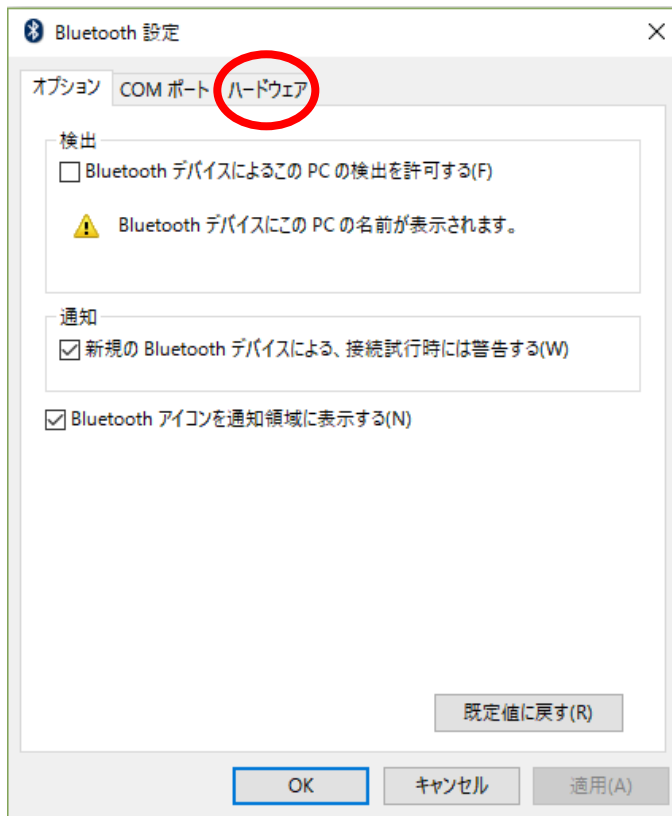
Bluetooth 設定

オプション
COM ポート
ハードウェア

検出

Bluetooth デバイスによるこの PC の検出を許可する(F)

Bluetooth デバイスにこの PC の名前が表示されます。

通知

新規の Bluetooth デバイスによる、接続試行時には警告する(W)

Bluetooth アイコンを通知領域に表示する(N)

既定値に戻す(R)

OK
キャンセル
適用(A)